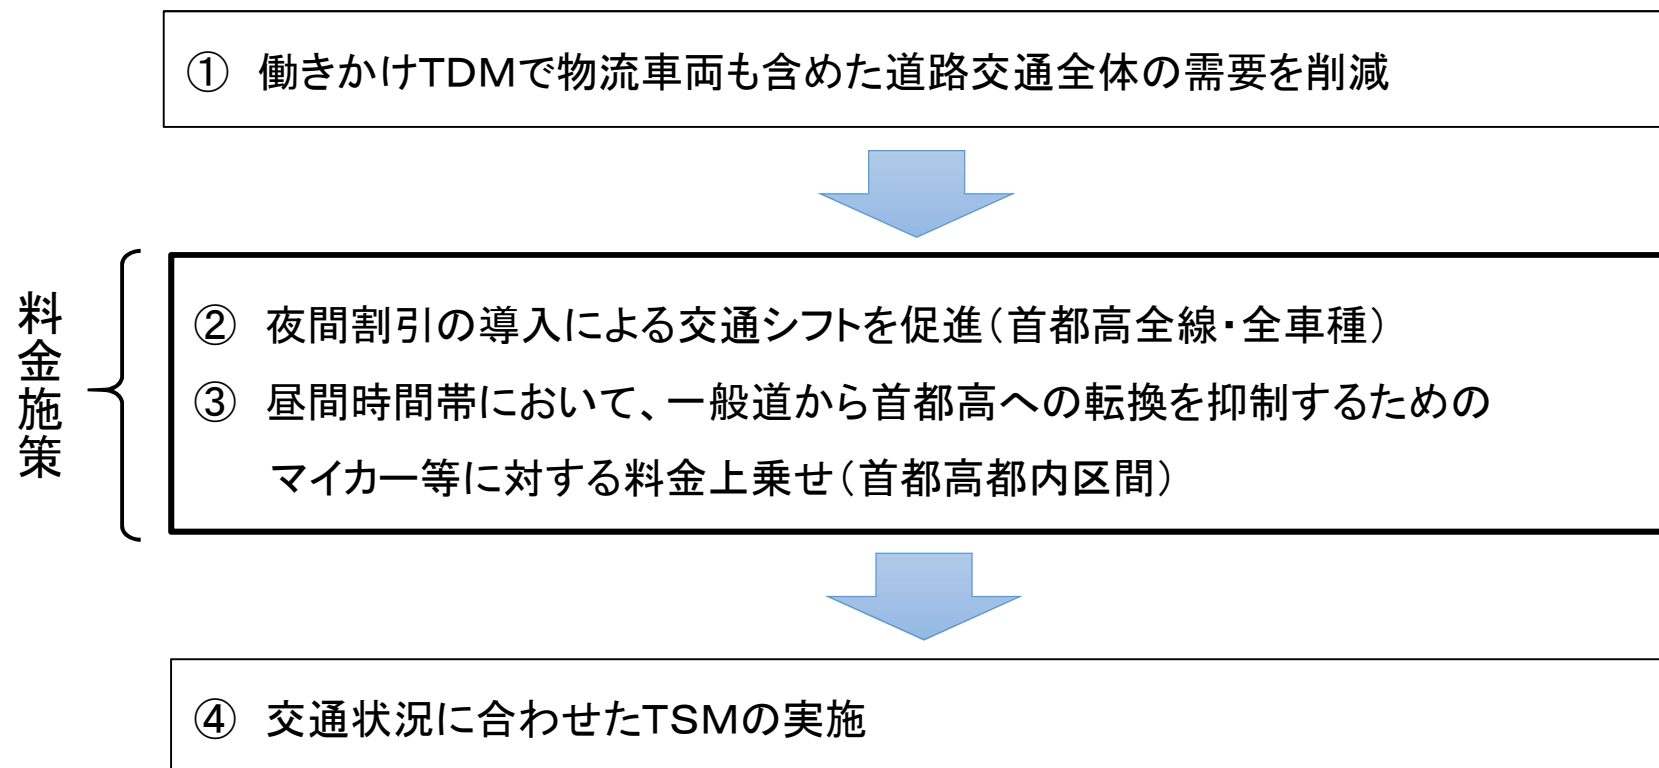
① 働きかけTDMで物流車両も含めた道路交通全体の需要を削減

料金施策

② 夜間割引の導入による交通シフトを促進（首都高全線・全車種）

③ 昼間時間帯において、一般道から首都高への転換を抑制するためのマイカー等に対する料金上乗せ（首都高都内区間）

④ 交通状況に合わせたTSMの実施